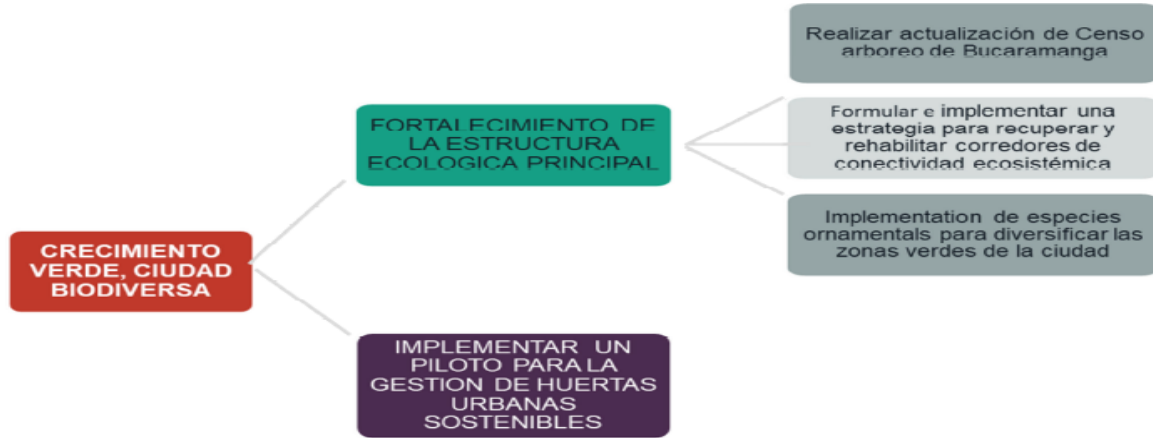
CRECIMIENTO VERDE, CIUDAD BIODIVERSA

FORTALECIMIENTO DE LA ESTRUCTURA ECOLOGICA PRINCIPAL

Realizar actualización de Censo arboreo de Bucaramanga

Formular e implementar una estrategia para recuperar y rehabilitar corredores de conectividad ecosistémica

Implementation de especies ornamentals para diversificar las zonas verdes de la ciudad

IMPLEMENTAR UN PILOTO PARA LA GESTION DE HUERTAS URBANAS SOSTENIBLES